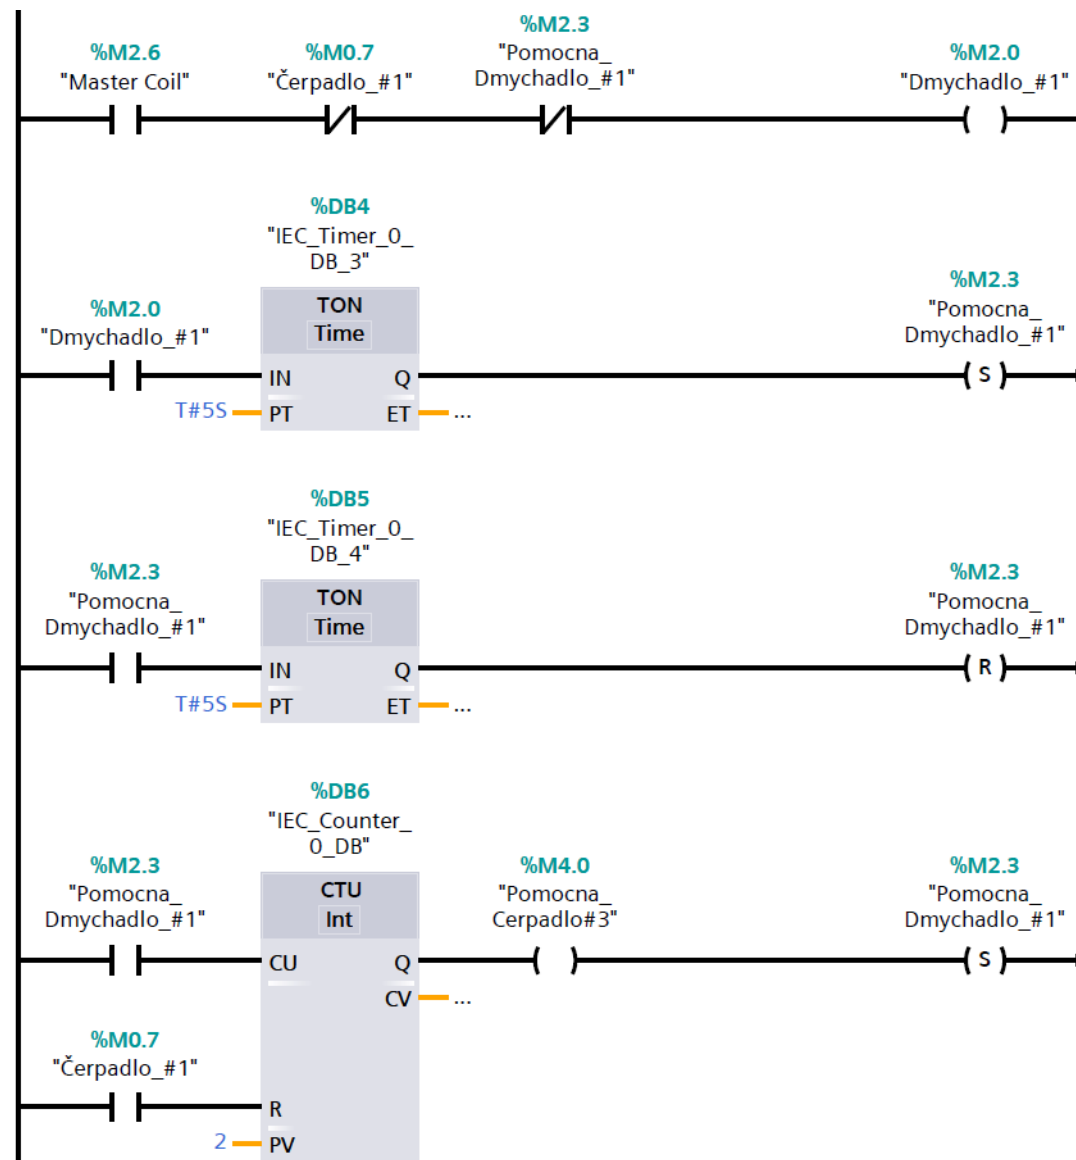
%M2.6
"Master Coil"

%M0.7
"Čerpadlo_#1"

%M2.3
"Pomocna_ Dmychadlo_#1"

%M2.0
"Dmychadlo_#1"

%DB4
"IEC_Timer_0_ DB_3"

%M2.0
"Dmychadlo_#1"

TON
Time
IN
Q
T#5S
PT
ET
...

%M2.3
"Pomocna_ Dmychadlo_#1"
S

%DB5
"IEC_Timer_0_ DB_4"

%M2.3
"Pomocna_ Dmychadlo_#1"

TON
Time
IN
Q
T#5S
PT
ET
...

%M2.3
"Pomocna_ Dmychadlo_#1"
R

%DB6
"IEC_Counter_ 0_DB"

%M2.3
"Pomocna_ Dmychadlo_#1"

CTU
Int
CU
Q
CV
...

%M4.0
"Pomocna_ Cerpadlo#3"

%M2.3
"Pomocna_ Dmychadlo_#1"
S

%M0.7
"Čerpadlo_#1"
R
2
PV